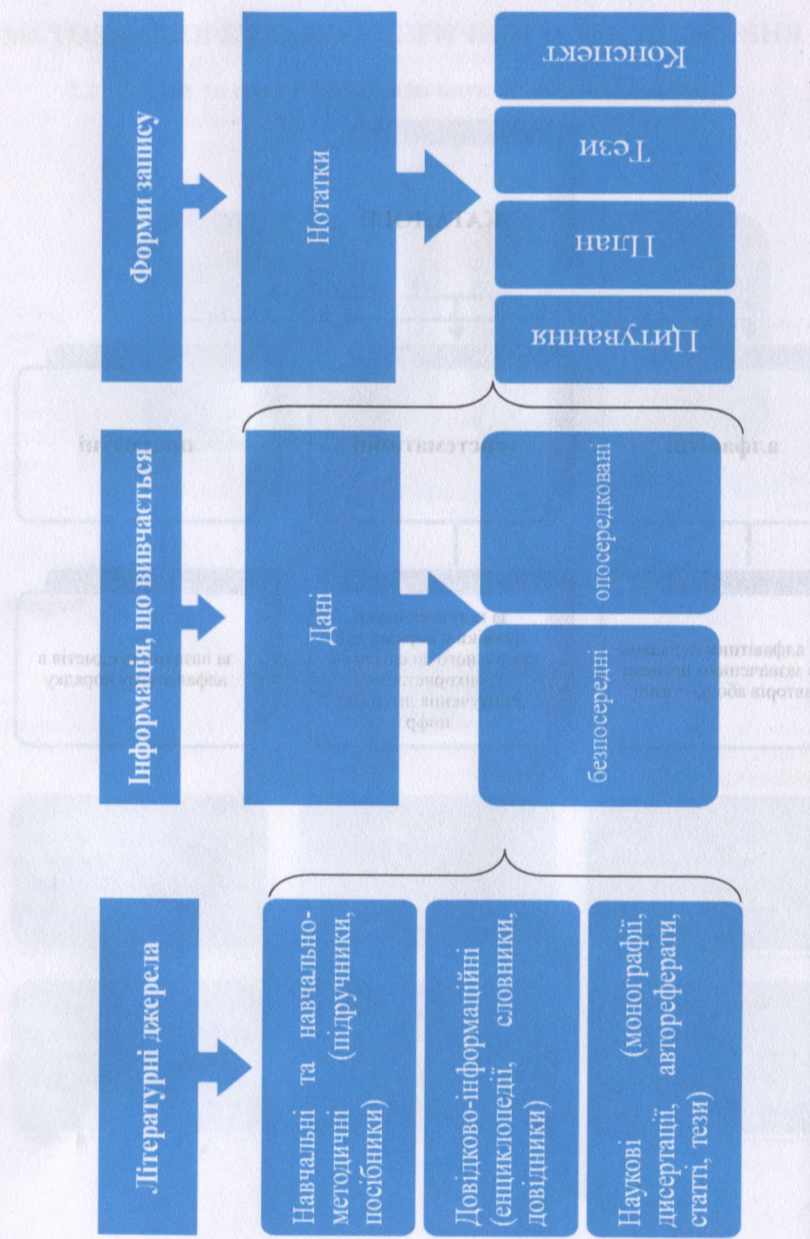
Літературні джерела

Навчальні та навчально-методичні (підручники, посібники)

Довідково-інформаційні (енциклопедії, словники, довідники)

Наукові (монографії, дисертації, автореферати, статті, тези)

Інформація, що вивчається

Дані

безпосередні

опосередковані

Форми запису

Нотатки

Цитування

План

Тези

Конспект